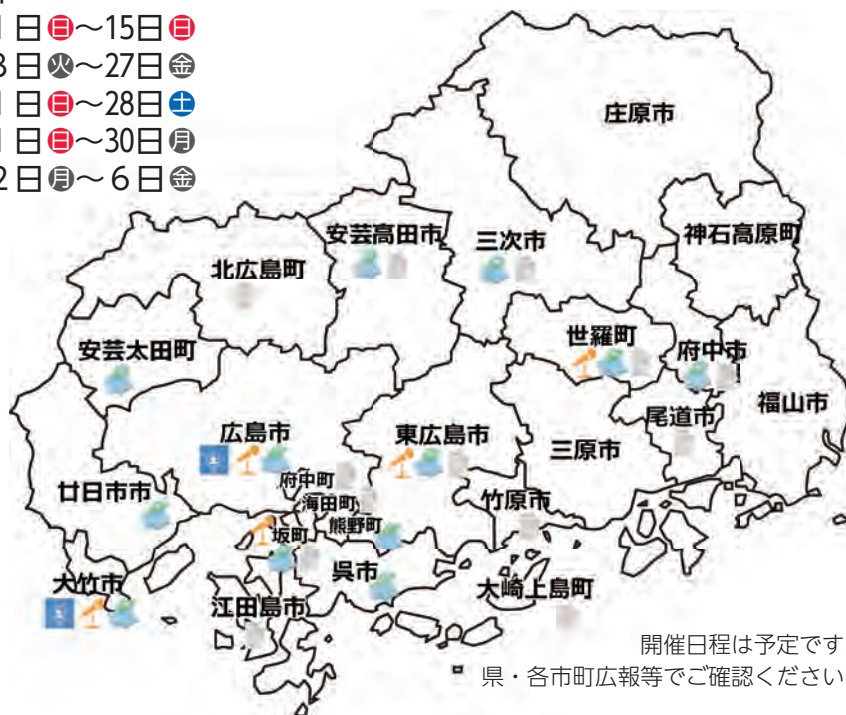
1日㊐～15日㊐
3日㊋～27日㊎
1日㊐～28日㊏
1日㊐～30日㊊
2日㊊～6日㊎

庄原市
安芸高田市
三次市
神石高原町
北広島町
世羅町
府中市
安芸太田町
福山市
尾道市
広島市
東広島市
三原市
府中町
海田町
廿日市市
竹原市
熊野町
坂町
呉市
大竹市
大崎上島町
江田島市

開催日程は予定です
県・各市町広報等でご確認ください